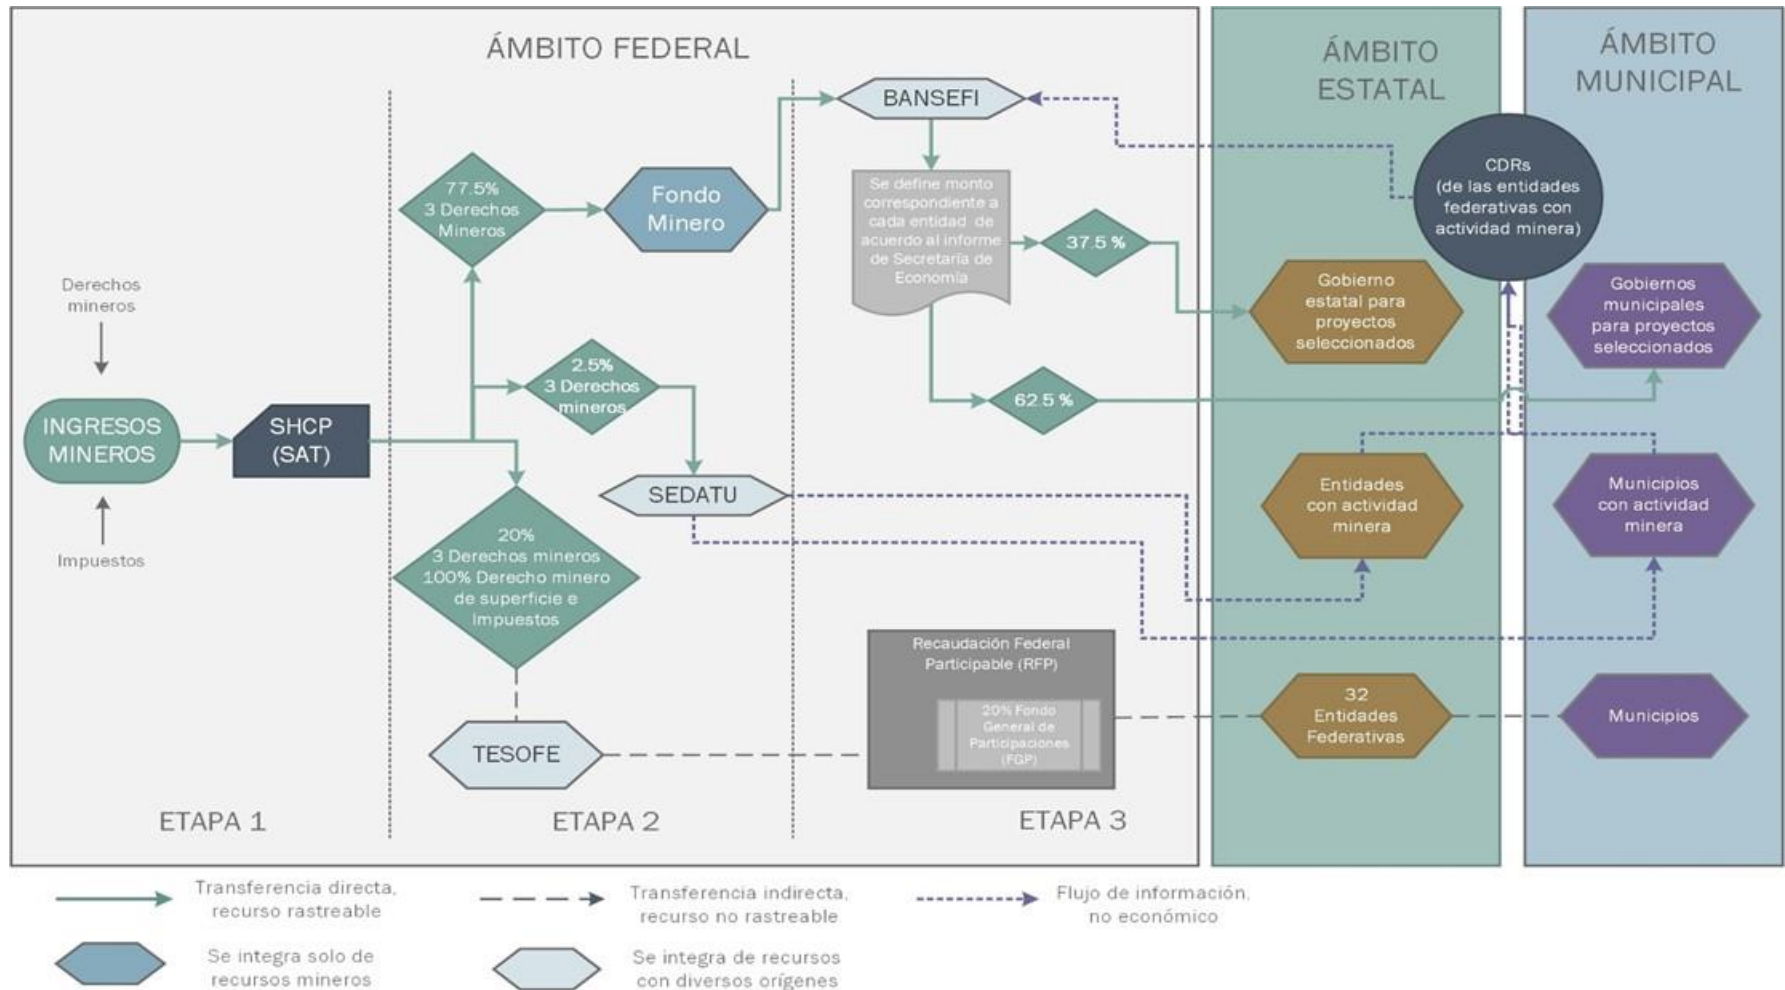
ÁMBITO FEDERAL

ÁMBITO ESTATAL

ÁMBITO MUNICIPAL

Derechos mineros

INGRESOS MINEROS

Impuestos

SHCP (SAT)

77.5% 3 Derechos Mineros

Fondo Minero

2.5% 3 Derechos mineros

SEDATU

20% 3 Derechos mineros 100% Derecho minero de superficie e impuestos

TESOFE

BANSEFI

Se define monto correspondiente a cada entidad de acuerdo al informe de Secretaría de Economía

37.5 %

62.5 %

Recaudación Federal Participable (RFP)

20% Fondo General de Participaciones (FGP)

CDRs (de las entidades federativas con actividad minera)

Gobierno estatal para proyectos seleccionados

Entidades con actividad minera

32 Entidades Federativas

Gobiernos municipales para proyectos seleccionados

Municipios con actividad minera

Municipios

ETAPA 1

ETAPA 2

ETAPA 3

Transferencia directa, recurso rastreable

Transferencia indirecta, recurso no rastreable

Flujo de información, no económico

Se integra solo de recursos mineros

Se integra de recursos con diversos orígenes